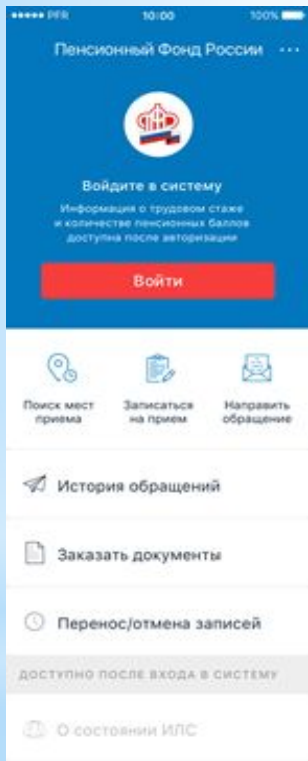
••••• PFR 10:00 100%

Пенсионный Фонд России ···

Войдите в систему

Информация о трудовом стаже и количестве пенсионных баллов доступна после авторизации

Войти

Поиск мест приема

Записаться на прием

Направить обращение

История обращений

Заказать документы

Перенос/отмена записей

ДОСТУПНО ПОСЛЕ ВХОДА В СИСТЕМУ

О состоянии ИЛС